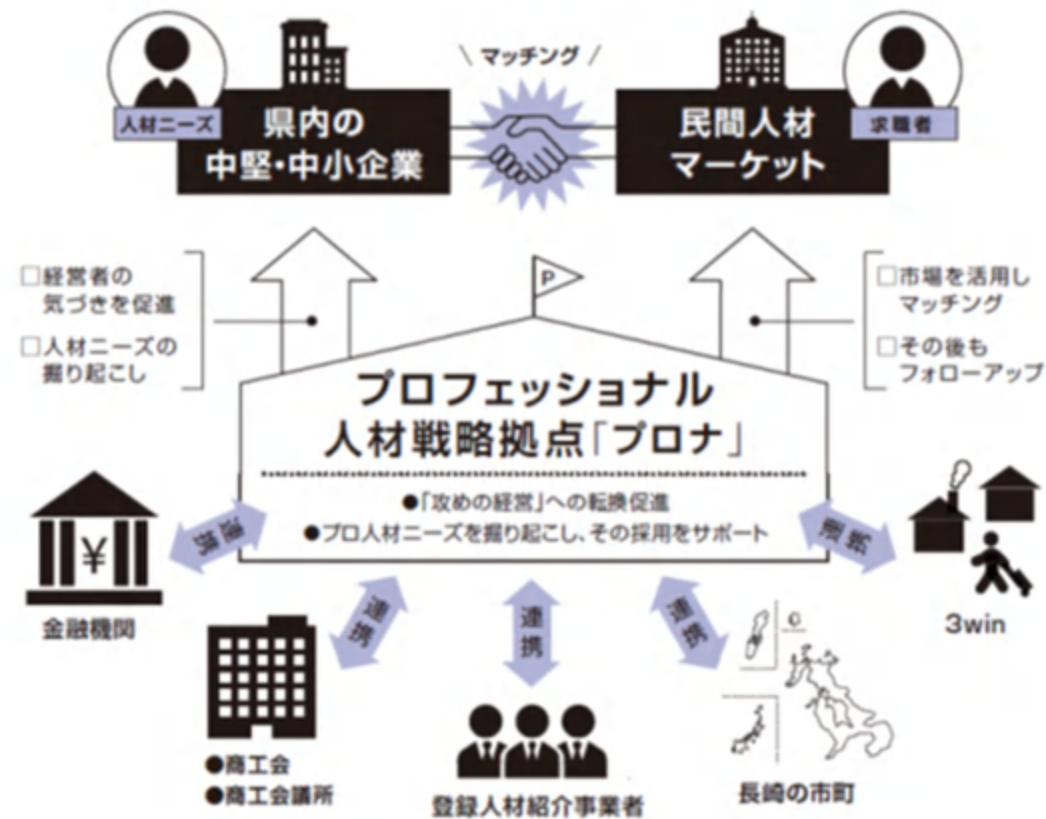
＼マッチング／

人材ニーズ

県内の
中堅・中小企業

民間人材
マーケット

求職者

□経営者の
気づきを促進

□人材ニーズの
掘り起こし

P

□市場を活用し
マッチング

□その後も
フォローアップ

プロフェッショナル
人材戦略拠点「プロナ」

●「攻めの経営」への転換促進
●プロ人材ニーズを掘り起こし、その採用をサポート

連携

連携

金融機関

3win

連携

連携

連携

●商工会
●商工会議所

登録人材紹介事業者

長崎の市町